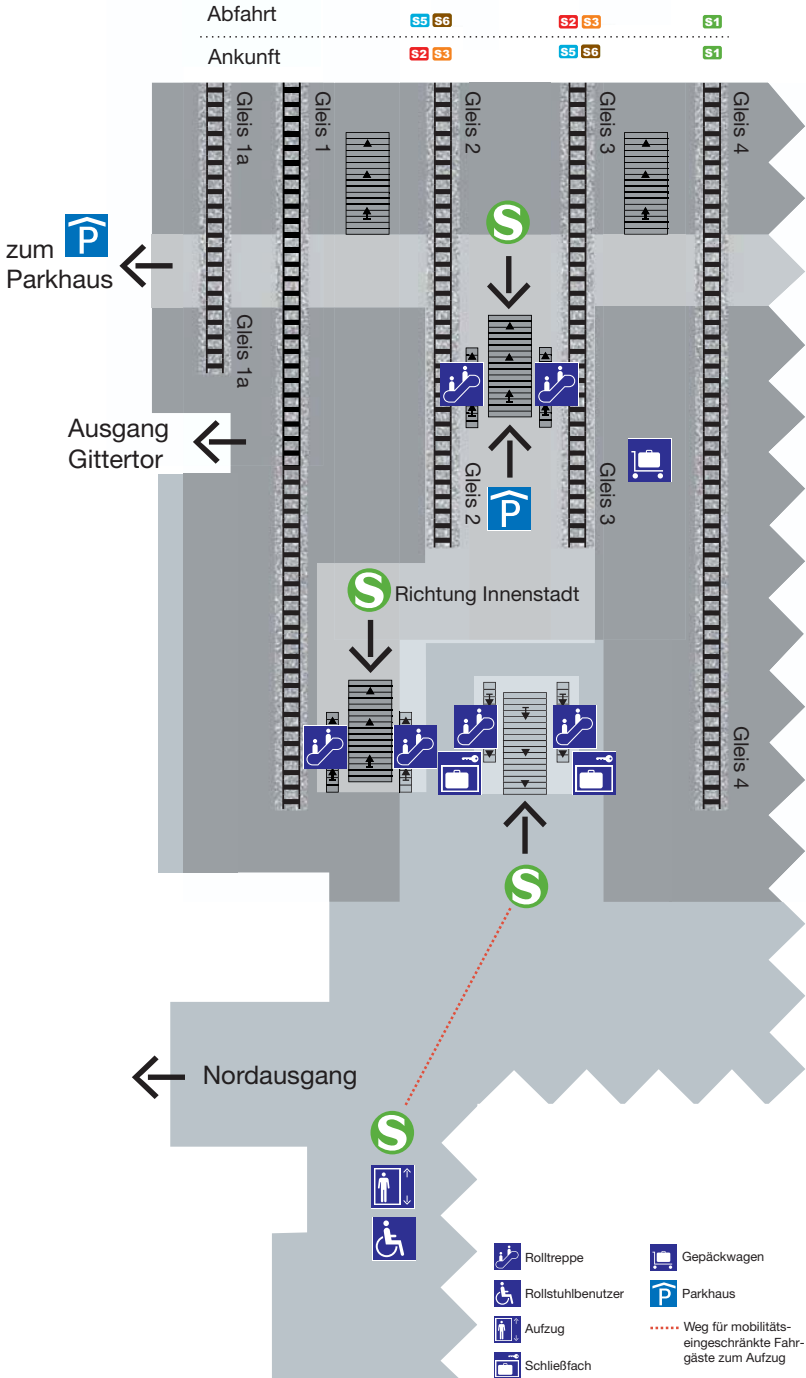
Abfahrt S5 S6 S2 S3 S1
Ankunft S2 S3 S5 S6 S1

Gleis 1a
Gleis 1
Gleis 2
Gleis 3
Gleis 4

zum P Parkhaus

Gleis 1a

Ausgang Gittertor

Gleis 2
Gleis 3

P

S Richtung Innenstadt

Gleis 4

Nordausgang

Rolltreppe
Rollstuhlbenutzer
Aufzug
Schließfach
Gepäckwagen
Parkhaus
Weg für mobilitätseingeschränkte Fahrgäste zum Aufzug